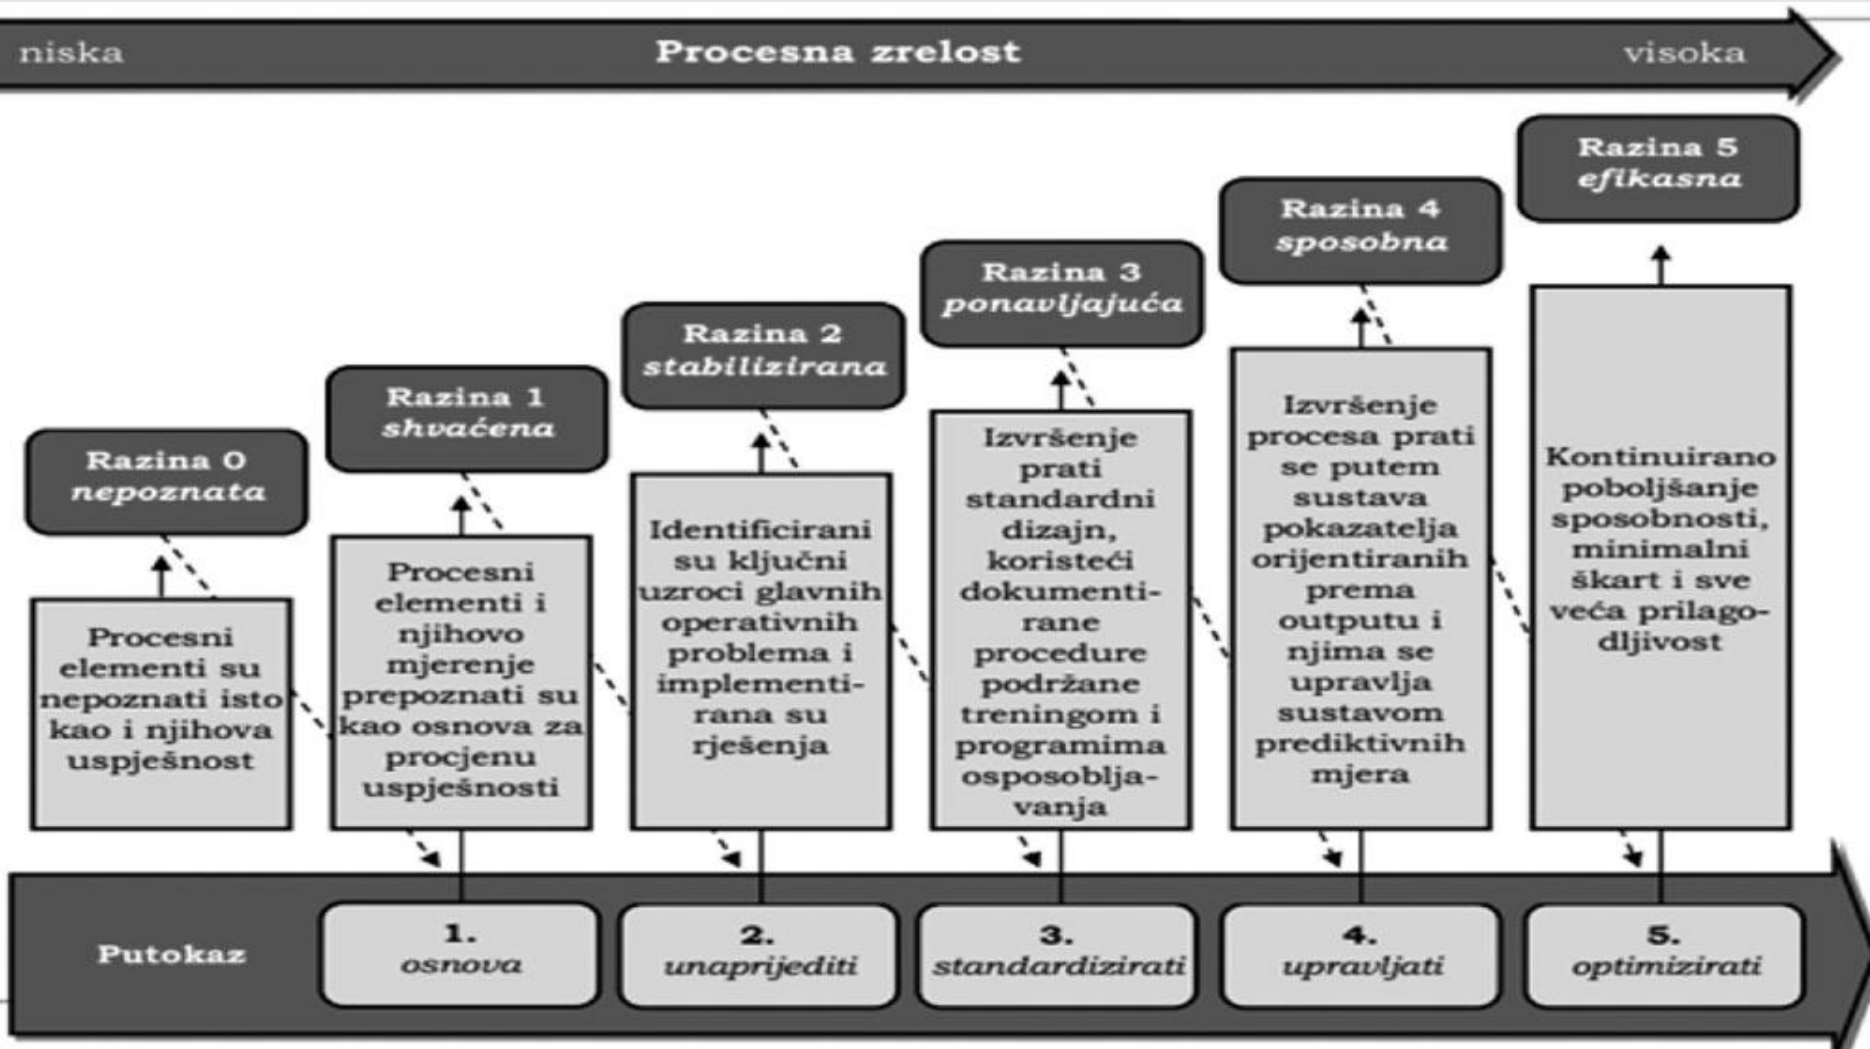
niska Procesna zrelost visoka

Razina 0
nepoznata

Procesni elementi su nepoznati isto kao i njihova uspješnost

Razina 1
shvaćena

Procesni elementi i njihovo mjerenje prepoznati su kao osnova za procjenu uspješnosti

Razina 2
stabilizirana

Identificirani su ključni uzroci glavnih operativnih problema i implementirana su rješenja

Razina 3
ponavljajuća

Izvršenje prati standardni dizajn, koristeći dokumentirane procedure podržane treningom i programima osposobljavanja

Razina 4
sposobna

Izvršenje procesa prati se putem sustava pokazatelja orijentiranih prema outputu i njima se upravlja sustavom prediktivnih mjera

Razina 5
efikasna

Kontinuirano poboljšanje sposobnosti, minimalni škart i sve veća prilagodljivost

Putokaz

1.
osnova

2.
unaprijediti

3.
standardizirati

4.
upravljati

5.
optimizirati